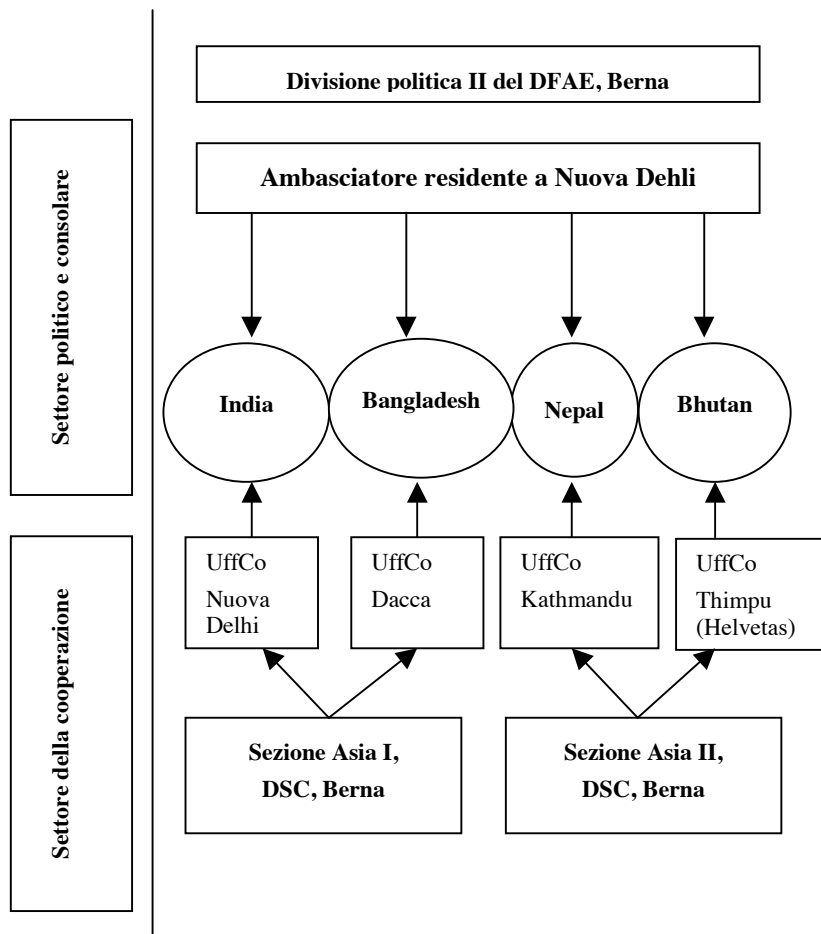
Settore politico e consolare

Settore della cooperazione

Divisione politica II del DFAE, Berna

Ambasciatore residente a Nuova Dehli

India

Bangladesh

Nepal

Bhutan

UffCo Nuova Delhi

UffCo Dacca

UffCo Kathmandu

UffCo Thimpu (Helvetas)

Sezione Asia I, DSC, Berna

Sezione Asia II, DSC, Berna